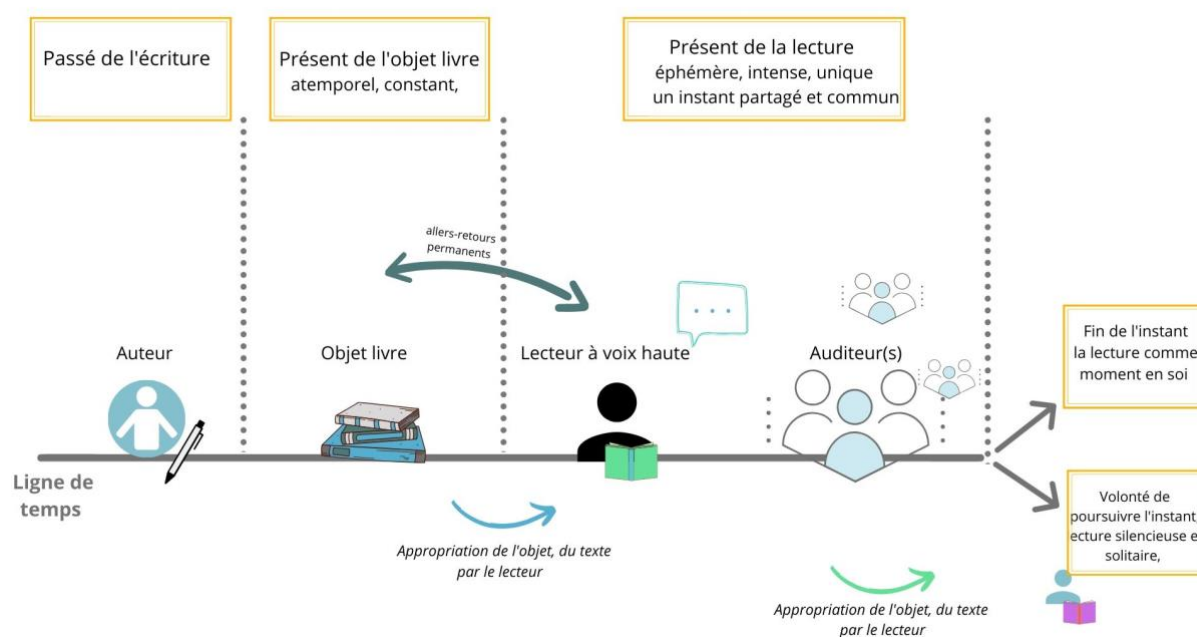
Passé de l'écriture

Présent de l'objet livre
atemporel, constant,

Présent de la lecture
éphémère, intense, unique
un instant partagé et commun

allers-retours
permanents

Auteur

Objet livre

Lecteur à voix haute

Auditeur(s)

Fin de l'instant
la lecture comme
moment en soi

Ligne de temps

Volonté de
poursuivre l'instant,
lecture silencieuse e
solitaire,

Appropriation de l'objet, du texte
par le lecteur

Appropriation de l'objet, du texte
par le lecteur